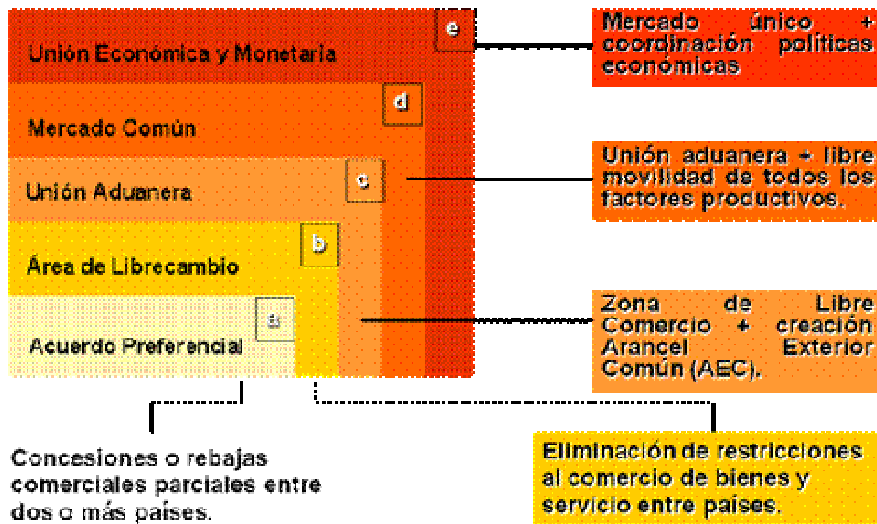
e
Unión Económica y Monetaria

d
Mercado Común

c
Unión Aduanera

b
Área de Librecambio

a
Acuerdo Preferencial

Mercado único + coordinación políticas económicas

Unión aduanera + libre movilidad de todos los factores productivos.

Zona de Libre Comercio + creación Arancel Exterior Común (AEC).

Concesiones o rebajas comerciales parciales entre dos o más países.

Eliminación de restricciones al comercio de bienes y servicio entre países.